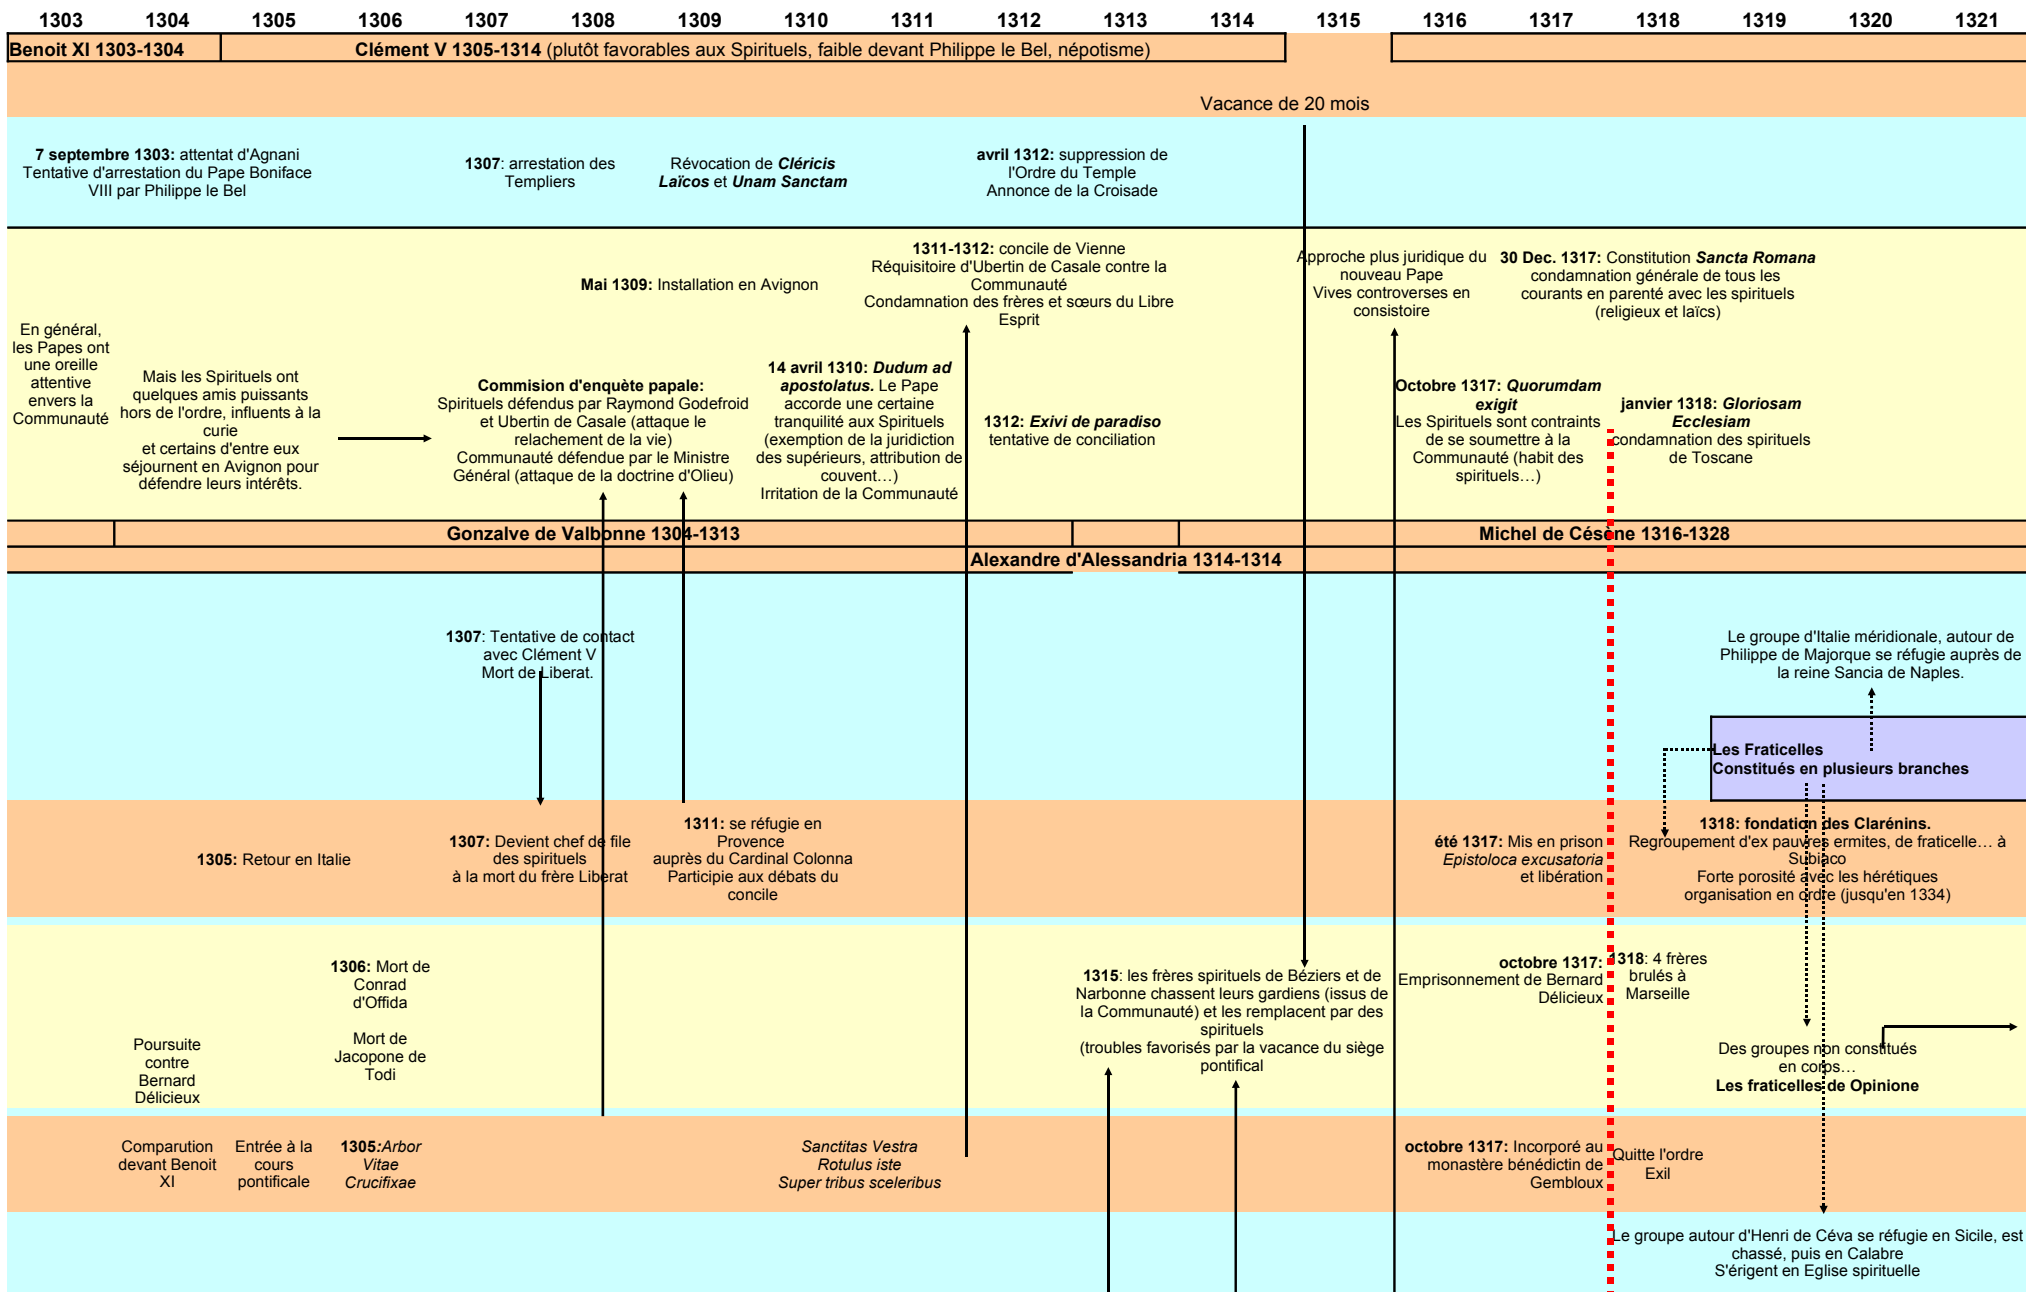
| 1303 | 1304 | 1305 | 1306 | 1307 | 1308 | 1309 | 1310 | 1311 | 1312 | 1313 | 1314 | 1315 | 1316 | 1317 | 1318 | 1319 | 1320 | 1321 |
|---|---|---|---|---|---|---|---|---|---|---|---|---|---|---|---|---|---|---|

**Benoit XI 1303-1304**

**Clément V 1305-1314** (plutôt favorables aux Spirituels, faible devant Philippe le Bel, népotisme)

Vacance de 20 mois

**7 septembre 1303:** attentat d'Agnani
Tentative d'arrestation du Pape Boniface VIII par Philippe le Bel

**1307**: arrestation des Templiers

Révocation de ***Cléricis Laïcos*** et ***Unam Sanctam***

**avril 1312:** suppression de l'Ordre du Temple
Annonce de la Croisade

En général, les Papes ont une oreille attentive envers la Communauté

Mais les Spirituels ont quelques amis puissants hors de l'ordre, influents à la curie
et certains d'entre eux séjournent en Avignon pour défendre leurs intérêts.

**Mai 1309:** Installation en Avignon

**Commision d'enquête papale:**
Spirituels défendus par Raymond Godefroid et Ubertin de Casale (attaque le relachement de la vie)
Communauté défendue par le Ministre Général (attaque de la doctrine d'Olieu)

**14 avril 1310:** ***Dudum ad apostolatus.*** Le Pape accorde une certaine tranquilité aux Spirituels (exemption de la juridiction des supérieurs, attribution de couvent…)
Irritation de la Communauté

**1311-1312:** concile de Vienne
Réquisitoire d'Ubertin de Casale contre la Communauté
Condamnation des frères et sœurs du Libre Esprit

**1312:** ***Exivi de paradiso***
tentative de conciliation

Approche plus juridique du nouveau Pape
Vives controverses en consistoire

**30 Dec. 1317:** Constitution ***Sancta Romana***
condamnation générale de tous les courants en parenté avec les spirituels (religieux et laïcs)

**Octobre 1317:** ***Quorumdam exigit***
Les Spirituels sont contraints de se soumettre à la Communauté (habit des spirituels…)

**janvier 1318:** ***Gloriosam Ecclesiam***
condamnation des spirituels de Toscane

**Gonzalve de Valbonne 1304-1313**

**Michel de Césène 1316-1328**

**Alexandre d'Alessandria 1314-1314**

**1307**: Tentative de contact avec Clément V
Mort de Liberat.

Le groupe d'Italie méridionale, autour de Philippe de Majorque se réfugie auprès de la reine Sancia de Naples.

**Les Fraticelles**
**Constitués en plusieurs branches**

**1305:** Retour en Italie

**1307:** Devient chef de file des spirituels
à la mort du frère Liberat

**1311:** se réfugie en Provence
auprès du Cardinal Colonna
Participe aux débats du concile

**été 1317:** Mis en prison
*Epistoloca excusatoria*
et libération

**1318: fondation des Clarénins.**
Regroupement d'ex pauvres ermites, de fraticelle… à Subiaco
Forte porosité avec les hérétiques
organisation en ordre (jusqu'en 1334)

**1306:** Mort de Conrad d'Offida

Mort de Jacopone de Todi

**1315**: les frères spirituels de Béziers et de Narbonne chassent leurs gardiens (issus de la Communauté) et les remplacent par des spirituels
(troubles favorisés par la vacance du siège pontifical

**octobre 1317:** Emprisonnement de Bernard Délicieux

**1318**: 4 frères brulés à Marseille

Poursuite contre Bernard Délicieux

Des groupes non constitués en corps…
**Les fraticelles de Opinione**

Comparution devant Benoit XI

Entrée à la cours pontificale

**1305:***Arbor Vitae Crucifixae*

*Sanctitas Vestra*
*Rotulus iste*
*Super tribus sceleribus*

**octobre 1317:** Incorporé au monastère bénédictin de Gembloux

Quitte l'ordre
Exil

Le groupe autour d'Henri de Céva se réfugie en Sicile, est chassé, puis en Calabre
S'érigent en Eglise spirituelle